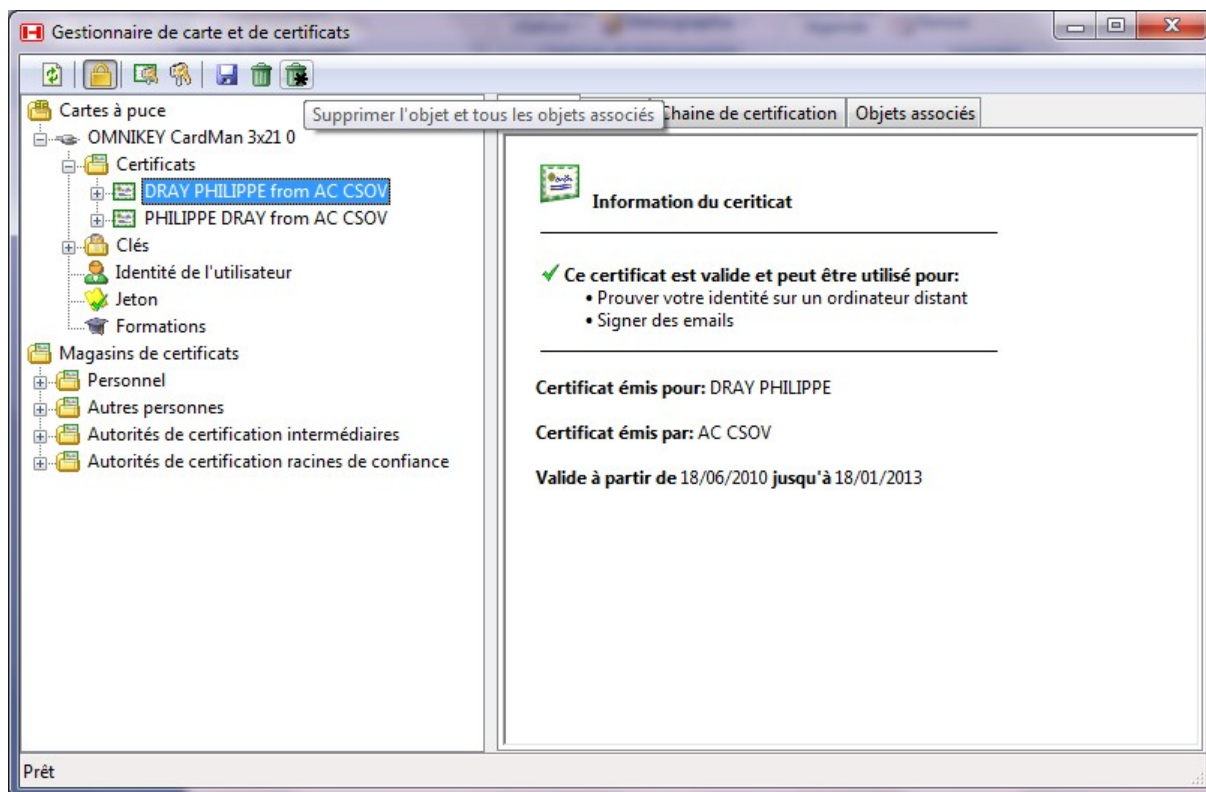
Gestionnaire de carte et de certificats

Supprimer l'objet et tous les objets associés

Chaine de certification | Objets associés

Cartes à puce
OMNIKEY CardMan 3x21 0
Certificats
DRAY PHILIPPE from AC CSOV
PHILIPPE DRAY from AC CSOV
Clés
Identité de l'utilisateur
Jeton
Formations
Magasins de certificats
Personnel
Autres personnes
Autorités de certification intermédiaires
Autorités de certification racines de confiance

Information du ceriticat

✓ Ce certificat est valide et peut être utilisé pour:
• Prouver votre identité sur un ordinateur distant
• Signer des emails

Certificat émis pour: DRAY PHILIPPE

Certificat émis par: AC CSOV

Valide à partir de 18/06/2010 jusqu'à 18/01/2013

Prêt